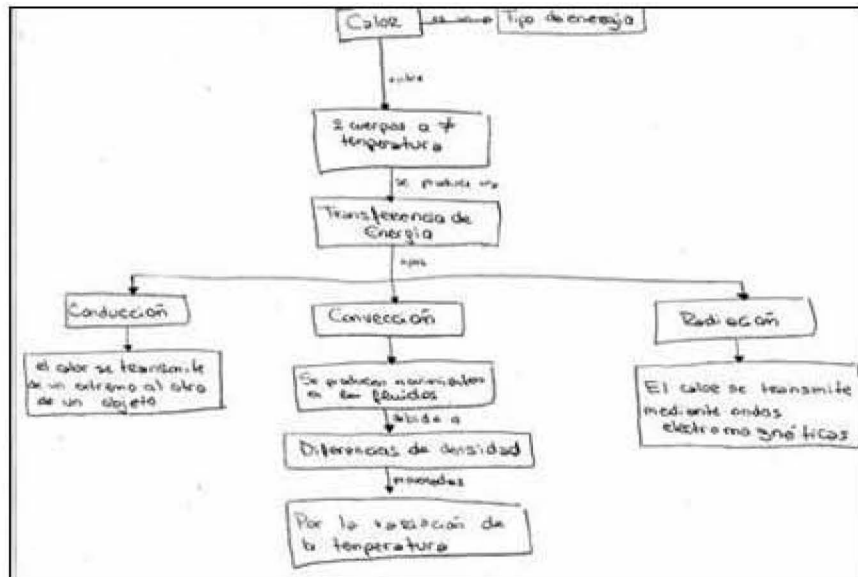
Calor
es un
Tipo de energía

entre

2 cuerpos a ≠ temperatura

se produce una

Transferencia de Energía

tipos

Conducción

el calor se transmite de un extremo al otro de un objeto

Convección

Se producen movimientos en los fluidos

debido a

Diferencias de densidad

causadas

Por la variación de la temperatura

Radiación

El calor se transmite mediante ondas electromagnéticas